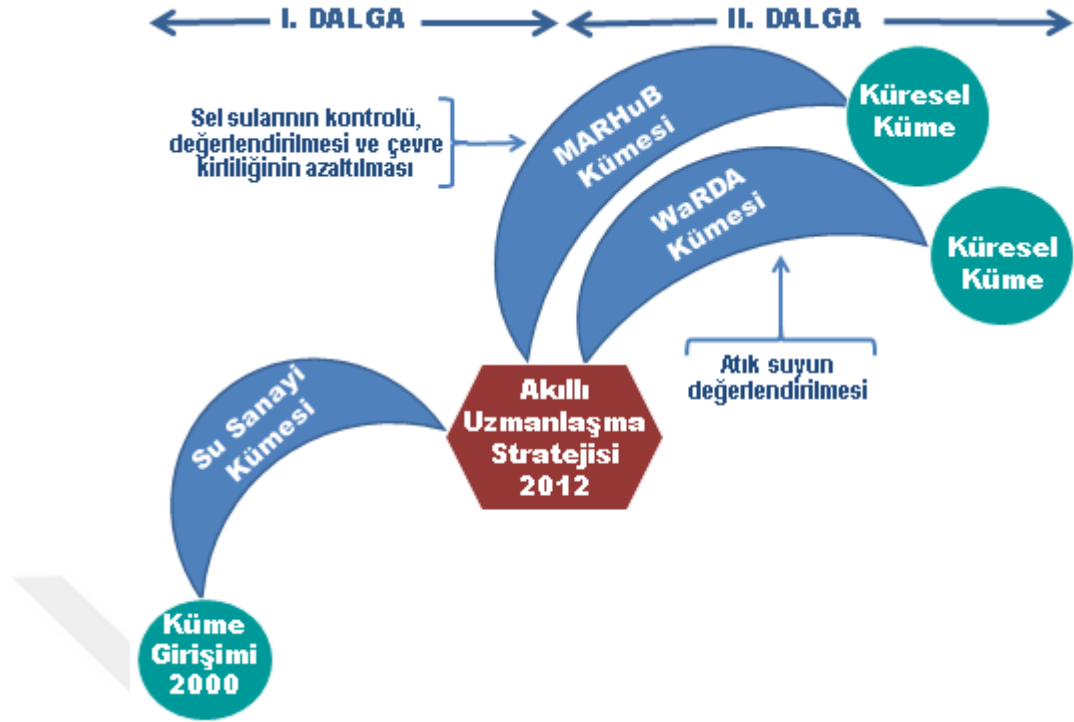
I. DALGA

II. DALGA

Sel sularının kontrolü, değerlendirilmesi ve çevre kirliliğinin azaltılması

MARHuB Kümesi

Küresel Küme

WaRDA Kümesi

Küresel Küme

Atık suyun değerlendirilmesi

Su Sanayi Kümesi

Akıllı Uzmanlaşma Stratejisi 2012

Küme Girişimi 2000